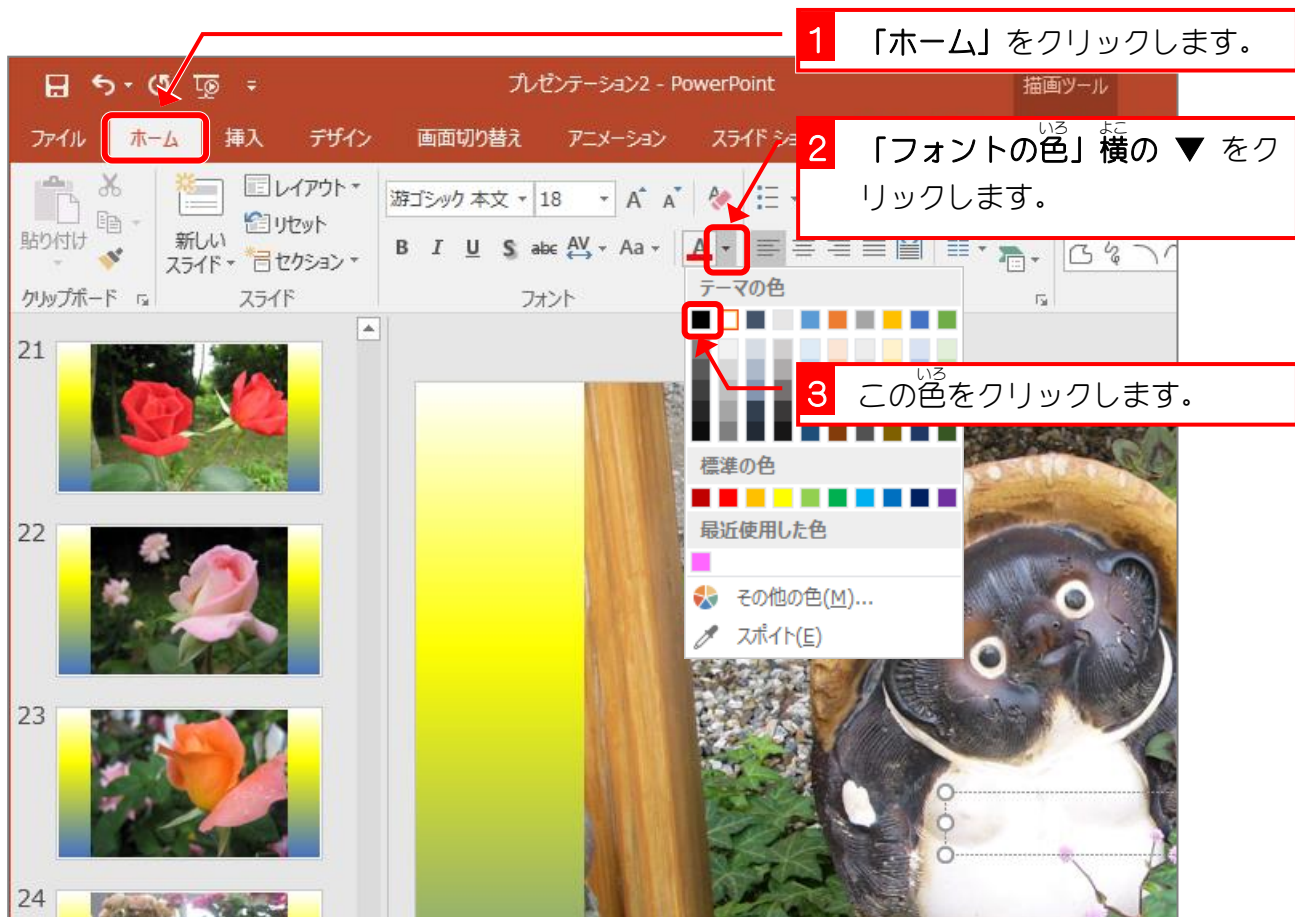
1 「ホーム」をクリックします。

プレゼンテーション2 - PowerPoint

描画ツール

ファイル ホーム 挿入 デザイン 画面切り替え アニメーション スライド ショ

2 「フォントの色」横の ▼ をクリックします。

貼り付け

新しいスライド

レイアウト

リセット

セクション

游ゴシック 本文 18

B I U S abc AV Aa

クリップボード スライド フォント

テーマの色

3 この色をクリックします。

標準の色

最近使用した色

その他の色(M)...

スポイト(E)

21

22

23

24